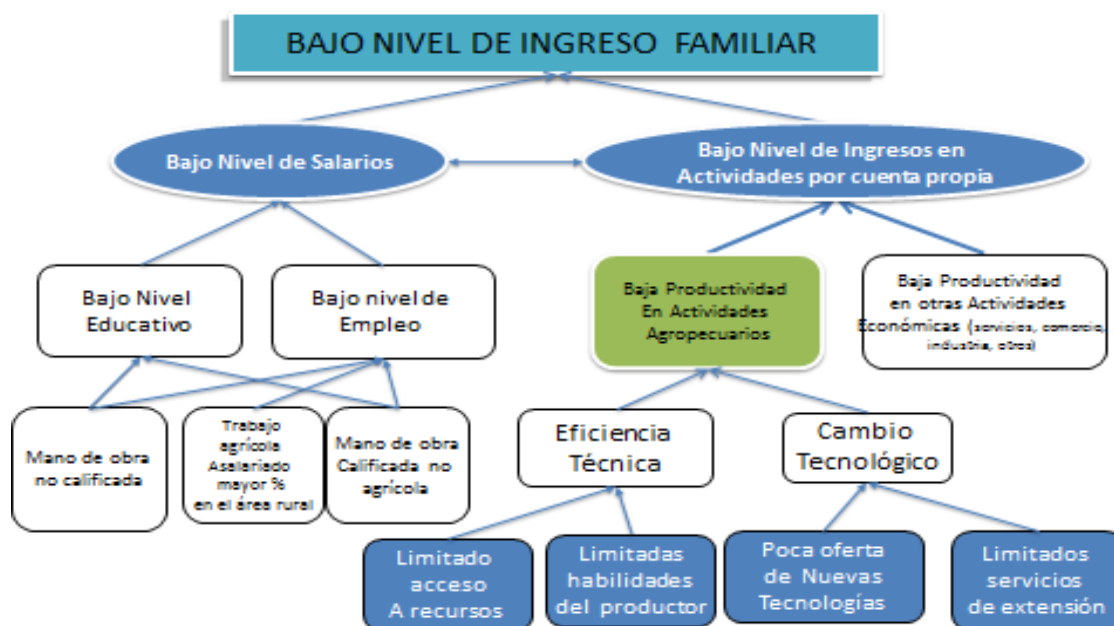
BAJO NIVEL DE INGRESO FAMILIAR

Bajo Nivel de Salarios

Bajo Nivel de Ingresos en Actividades por cuenta propia

Bajo Nivel Educativo

Bajo nivel de Empleo

Baja Productividad En Actividades Agropecuarios

Baja Productividad en otras Actividades Económicas (servicios, comercio, industria, otros)

Mano de obra no calificada

Trabajo agrícola Asalariado mayor % en el área rural

Mano de obra Calificada no agrícola

Eficiencia Técnica

Cambio Tecnológico

Limitado acceso A recursos

Limitadas habilidades del productor

Poca oferta de Nuevas Tecnologías

Limitados servicios de extensión